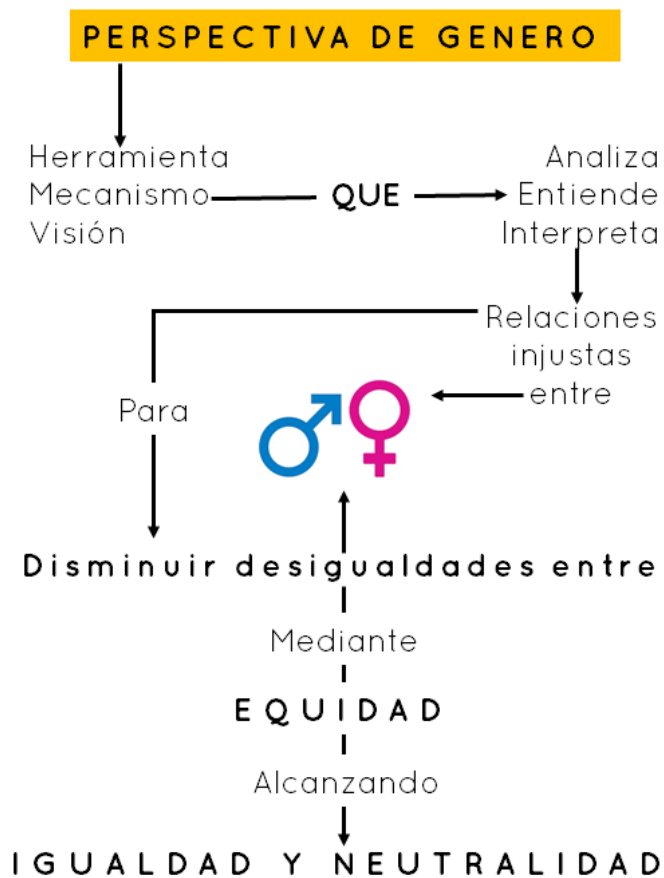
PERSPECTIVA DE GENERO

Herramienta
Mecanismo
Visión

QUE

Analiza
Entiende
Interpreta

Relaciones injustas entre

Para

Disminuir desigualdades entre

Mediante

EQUIDAD

Alcanzando

IGUALDAD Y NEUTRALIDAD